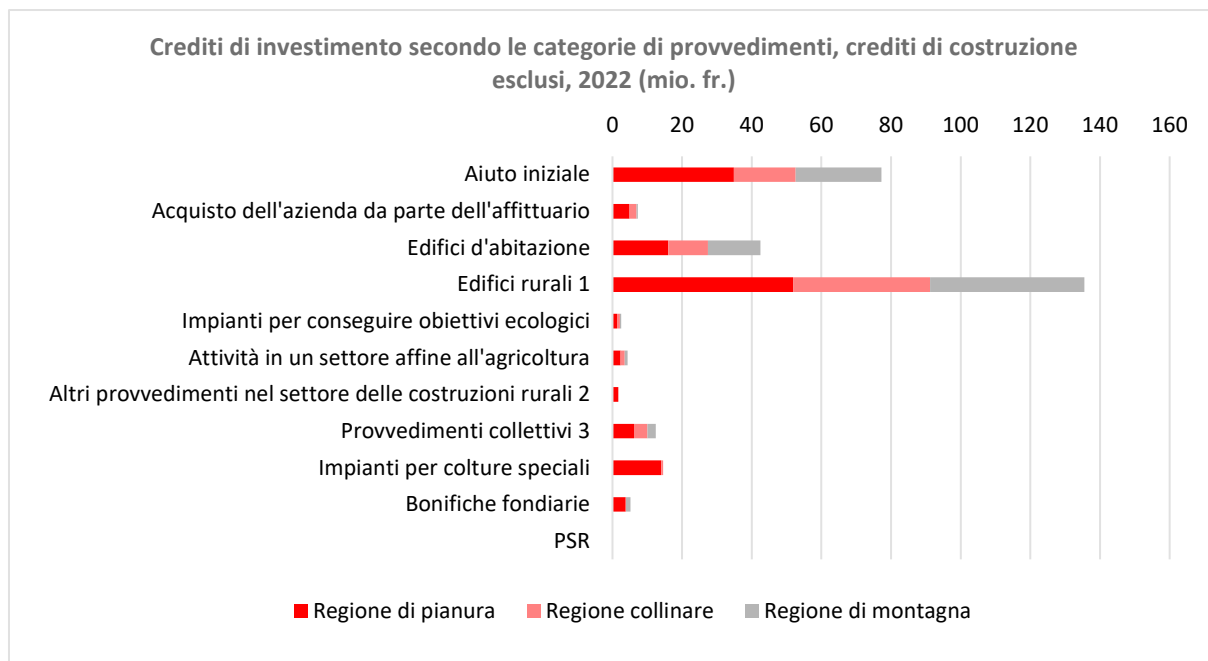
Crediti di investimento secondo le categorie di provvedimenti, crediti di costruzione esclusi, 2022 (mio. fr.)

0 20 40 60 80 100 120 140 160

Aiuto iniziale
Acquisto dell'azienda da parte dell'affittuario
Edifici d'abitazione
Edifici rurali 1
Impianti per conseguire obiettivi ecologici
Attività in un settore affine all'agricoltura
Altri provvedimenti nel settore delle costruzioni rurali 2
Provvedimenti collettivi 3
Impianti per colture speciali
Bonifiche fondiarie
PSR

Regione di pianura Regione collinare Regione di montagna